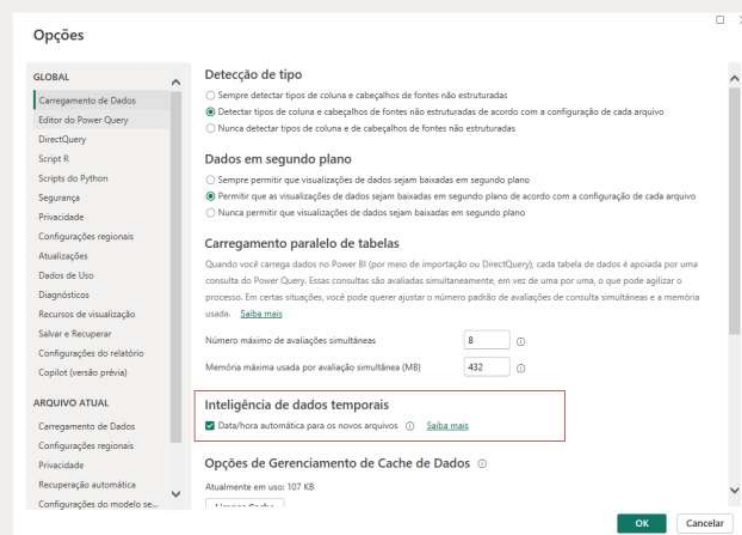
Opções

GLOBAL
Carregamento de Dados
Editor do Power Query
DirectQuery
Script R
Scripts do Python
Segurança
Privacidade
Configurações regionais
Atualizações
Dados de Uso
Diagnósticos
Recursos de visualização
Salvar e Recuperar
Configurações do relatório
Copilot (versão prévia)

ARQUIVO ATUAL
Carregamento de Dados
Configurações regionais
Privacidade
Recuperação automática
Configurações do modelo se...

Detecção de tipo
Sempre detectar tipos de coluna e cabeçalhos de fontes não estruturadas
Detectar tipos de coluna e cabeçalhos de fontes não estruturadas de acordo com a configuração de cada arquivo
Nunca detectar tipos de coluna e de cabeçalhos de fontes não estruturadas

Dados em segundo plano
Sempre permitir que visualizações de dados sejam baixadas em segundo plano
Permitir que as visualizações de dados sejam baixadas em segundo plano de acordo com a configuração de cada arquivo
Nunca permitir que visualizações de dados sejam baixadas em segundo plano

Carregamento paralelo de tabelas
Quando você carrega dados no Power BI (por meio de importação ou DirectQuery), cada tabela de dados é apoiada por uma consulta do Power Query. Essas consultas são avaliadas simultaneamente, em vez de uma por uma, o que pode agilizar o processo. Em certas situações, você pode querer ajustar o número padrão de avaliações de consulta simultâneas e a memória usada. Saiba mais

Número máximo de avaliações simultâneas 8
Memória máxima usada por avaliação simultânea (MB) 432

Inteligência de dados temporais
Data/hora automática para os novos arquivos Saiba mais

Opções de Gerenciamento de Cache de Dados
Atualmente em uso: 107 KB
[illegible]

OK Cancelar